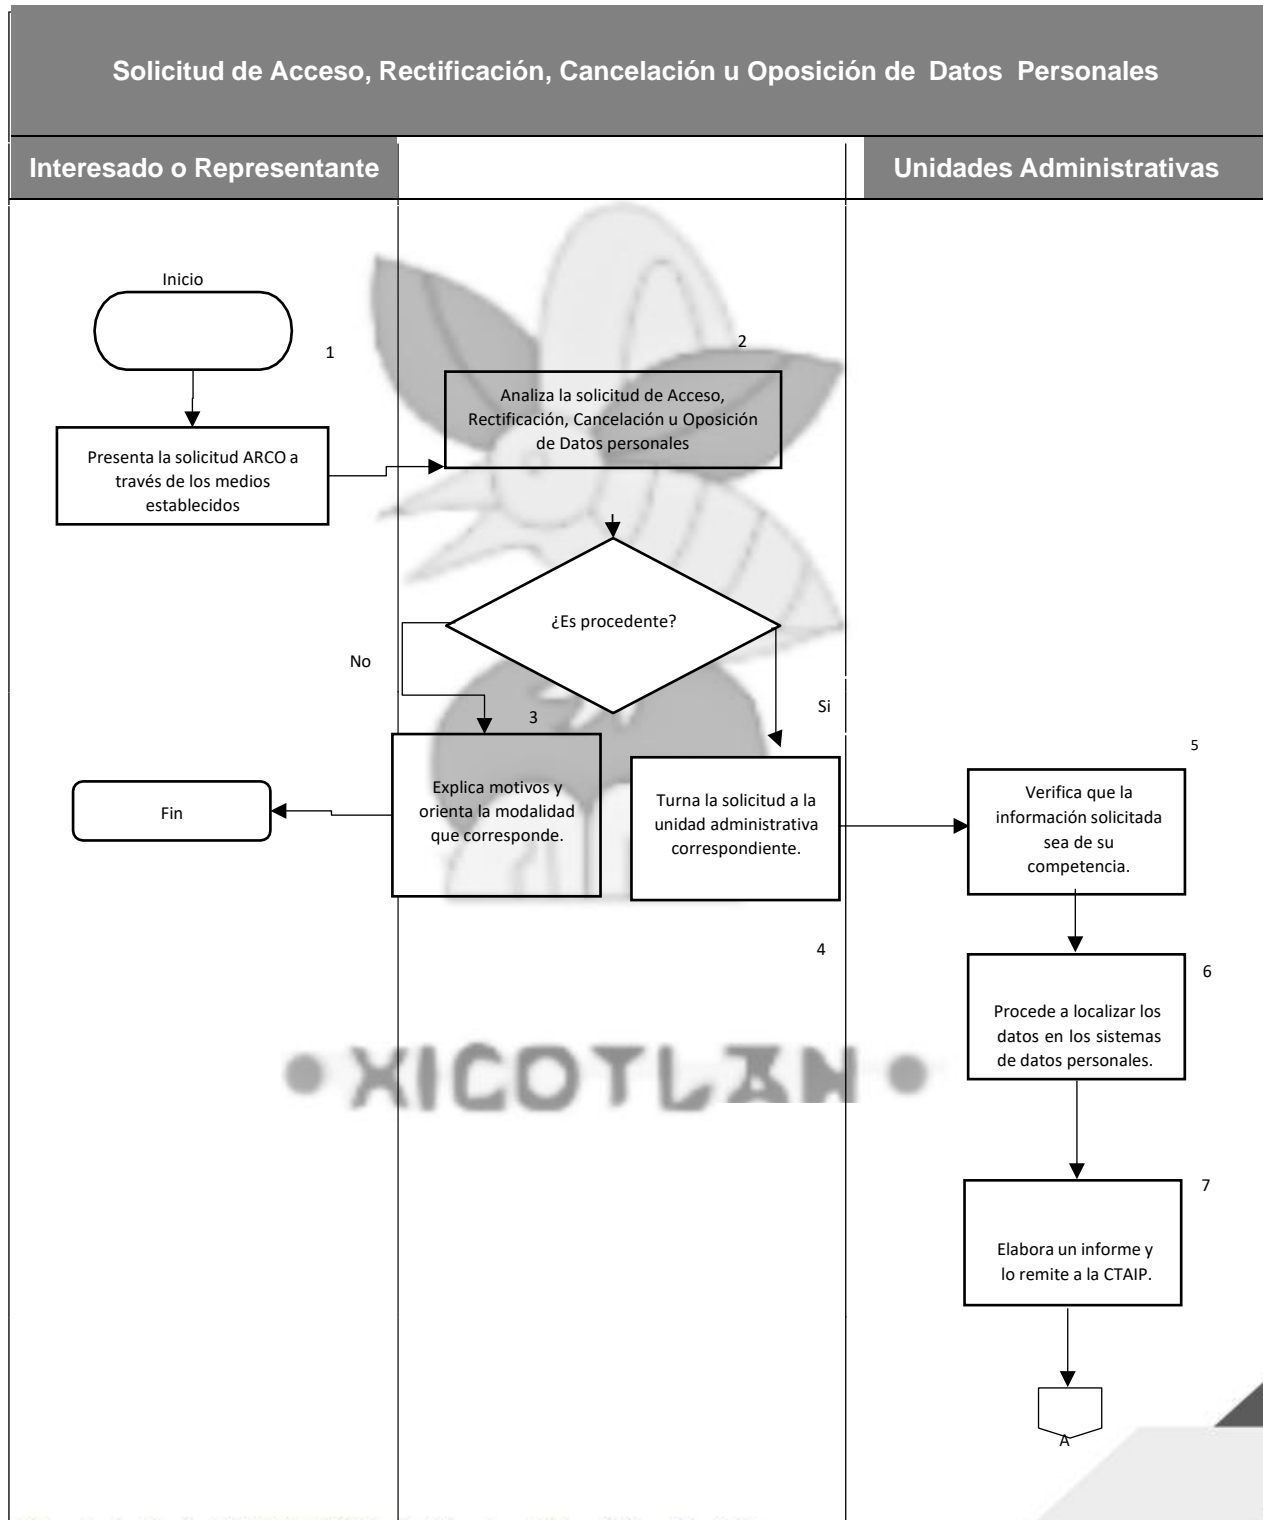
Solicitud de Acceso, Rectificación, Cancelación u Oposición de Datos Personales

Interesado o Representante

Unidades Administrativas

Inicio

1

Presenta la solicitud ARCO a través de los medios establecidos

2

Analiza la solicitud de Acceso, Rectificación, Cancelación u Oposición de Datos personales

¿Es procedente?

No

Si

3

Explica motivos y orienta la modalidad que corresponde.

Fin

Turna la solicitud a la unidad administrativa correspondiente.

4

5

Verifica que la información solicitada sea de su competencia.

6

Procede a localizar los datos en los sistemas de datos personales.

7

Elabora un informe y lo remite a la CTAIP.

A

• XICOTLAN •